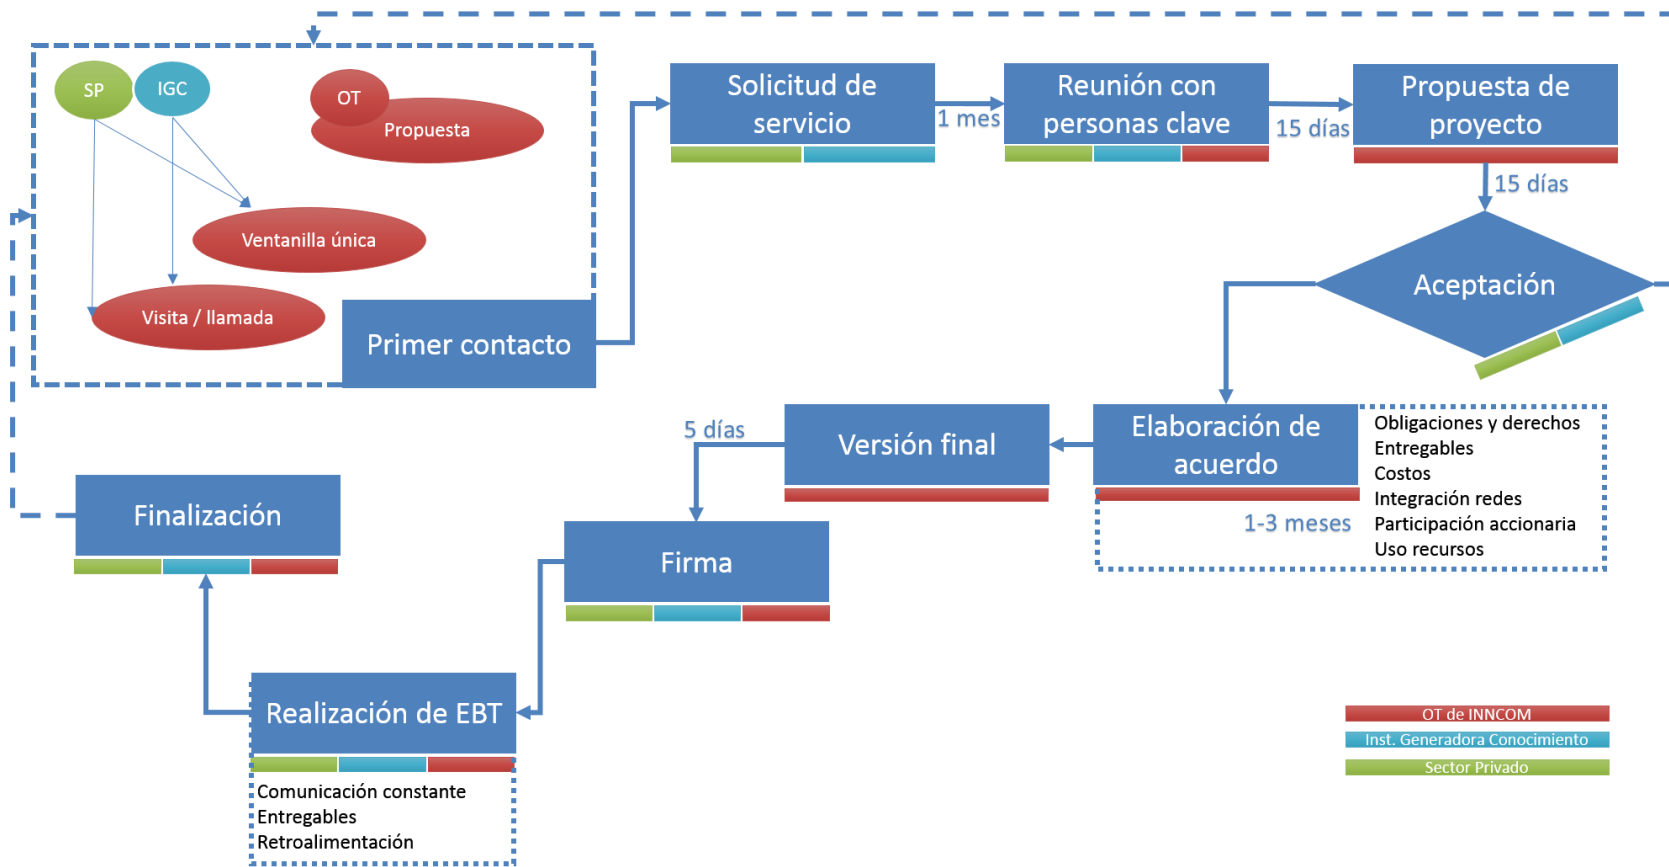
SP
IGC
OT
Propuesta
Ventanilla única
Visita / llamada
Primer contacto

Solicitud de servicio
1 mes
Reunión con personas clave
15 días
Propuesta de proyecto
15 días
Aceptación

Elaboración de acuerdo
Obligaciones y derechos
Entregables
Costos
Integración redes
Participación accionaria
Uso recursos
1-3 meses

Versión final
5 días
Firma

Finalización

Realización de EBT
Comunicación constante
Entregables
Retroalimentación

OT de INNCOM
Inst. Generadora Conocimiento
Sector Privado